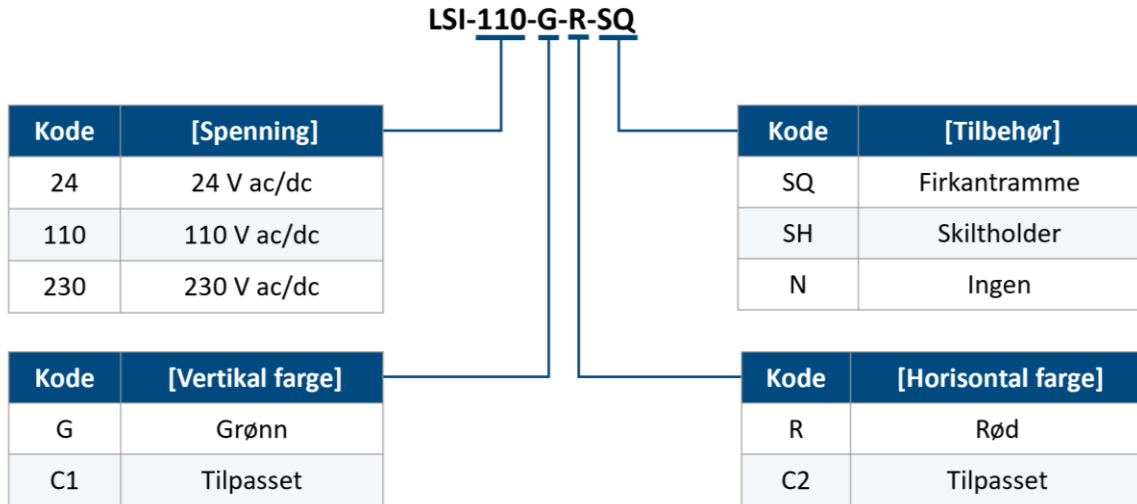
LSI-110-G-R-SQ

| Kode | [Spenning] |
|---|---|
| 24 | 24 V ac/dc |
| 110 | 110 V ac/dc |
| 230 | 230 V ac/dc |

| Kode | [Tilbehør] |
|---|---|
| SQ | Firkantramme |
| SH | Skiltholder |
| N | Ingen |

| Kode | [Vertikal farge] |
|---|---|
| G | Grønn |
| C1 | Tilpasset |

| Kode | [Horisontal farge] |
|---|---|
| R | Rød |
| C2 | Tilpasset |